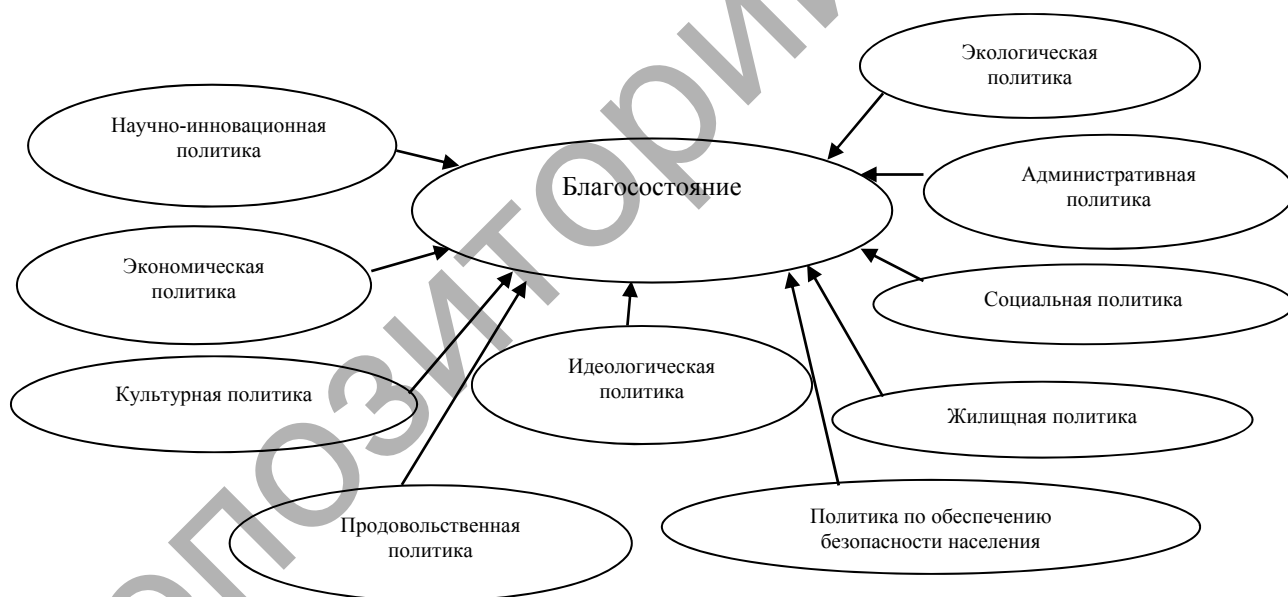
Экологическая политика

Научно-инновационная политика

Благосостояние

Административная политика

Экономическая политика

Социальная политика

Культурная политика

Идеологическая политика

Жилищная политика

Продовольственная политика

Политика по обеспечению безопасности населения

РЕПОЗИТОРИЙ